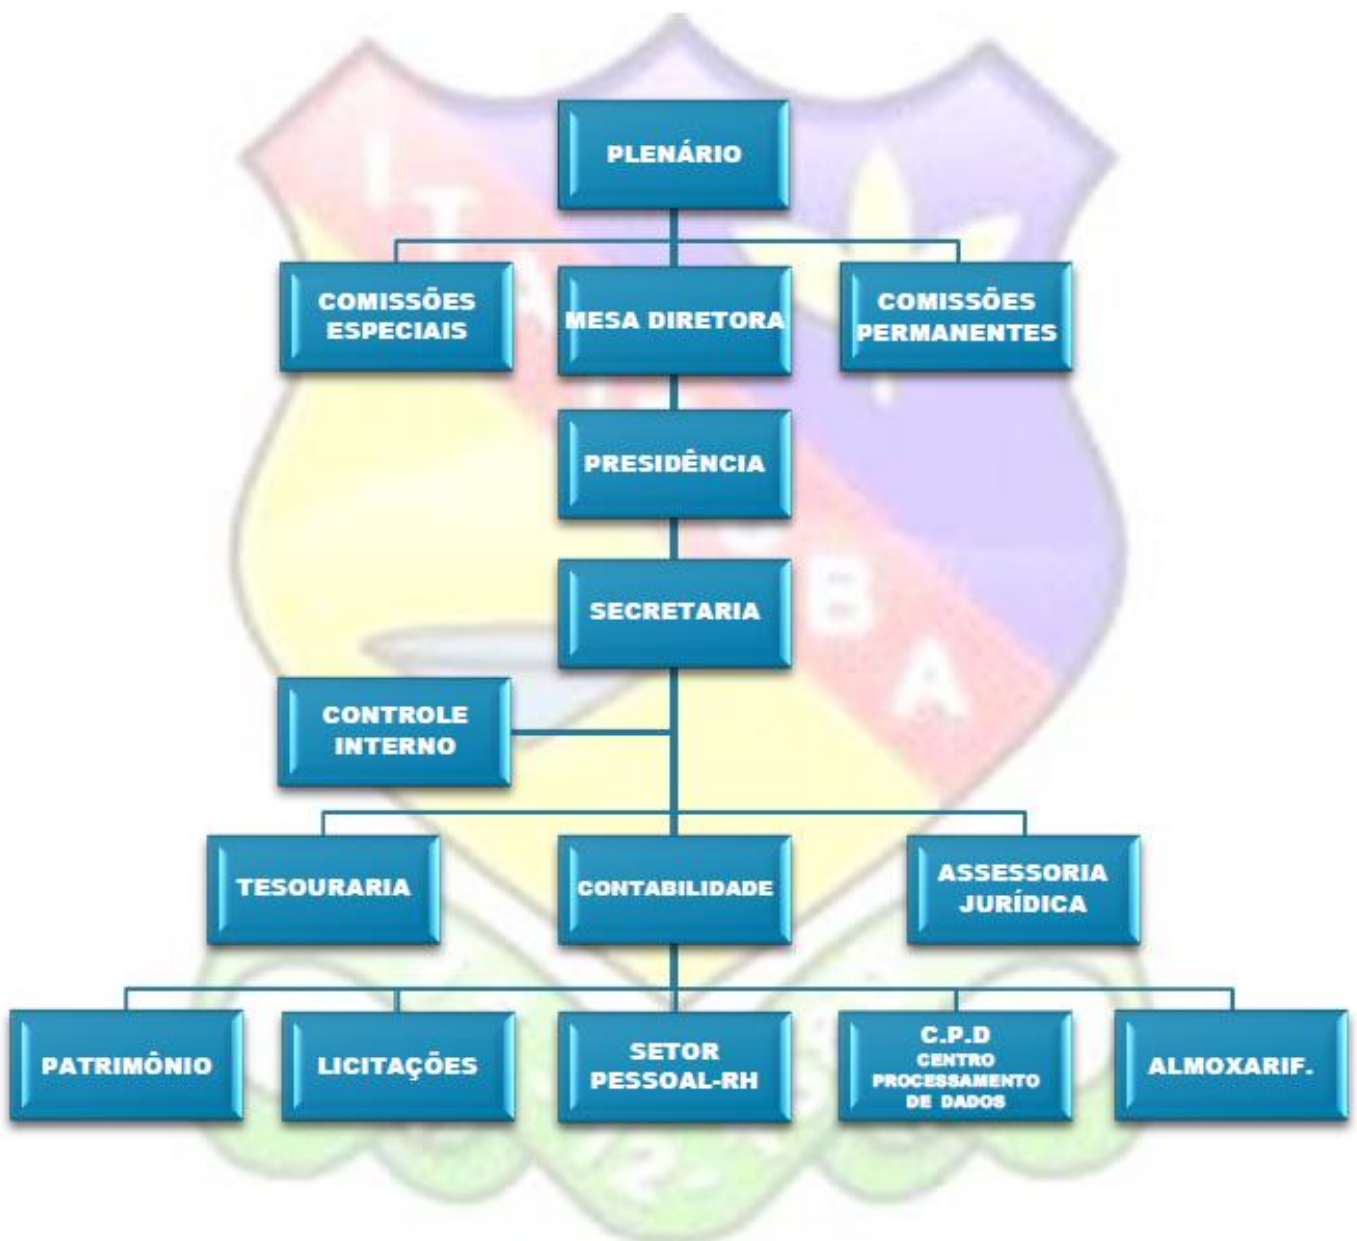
PLENÁRIO

COMISSÕES ESPECIAIS

MESA DIRETORA

COMISSÕES PERMANENTES

PRESIDÊNCIA

SECRETARIA

CONTROLE INTERNO

TESOURARIA

CONTABILIDADE

ASSESSORIA JURÍDICA

PATRIMÔNIO

LICITAÇÕES

SETOR PESSOAL-RH

C.P.D CENTRO PROCESSAMENTO DE DADOS

ALMOXARIF.